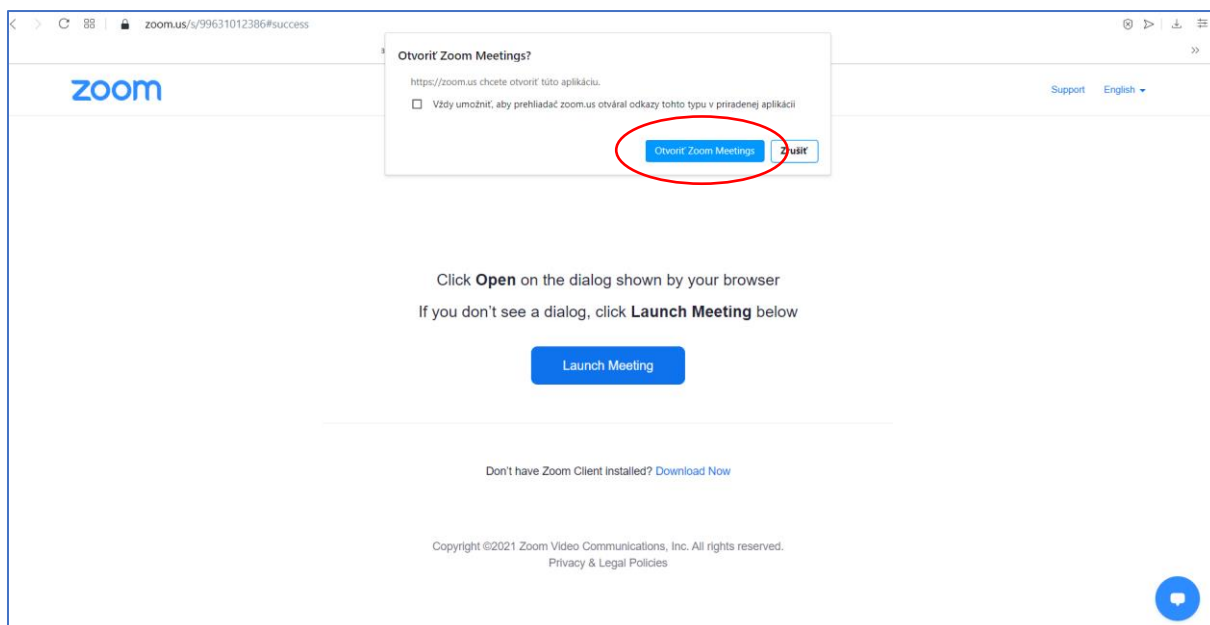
zoom.us/s/99631012386#success

Otvoriť Zoom Meetings?

https://zoom.us chcete otvoriť túto aplikáciu.

Vždy umožniť, aby prehliadač zoom.us otváral odkazy tohto typu v priradenej aplikácii

Otvoriť Zoom Meetings

Zrušiť

zoom

Support English

Click **Open** on the dialog shown by your browser

If you don't see a dialog, click **Launch Meeting** below

Launch Meeting

Don't have Zoom Client installed? Download Now

Copyright ©2021 Zoom Video Communications, Inc. All rights reserved.
Privacy & Legal Policies